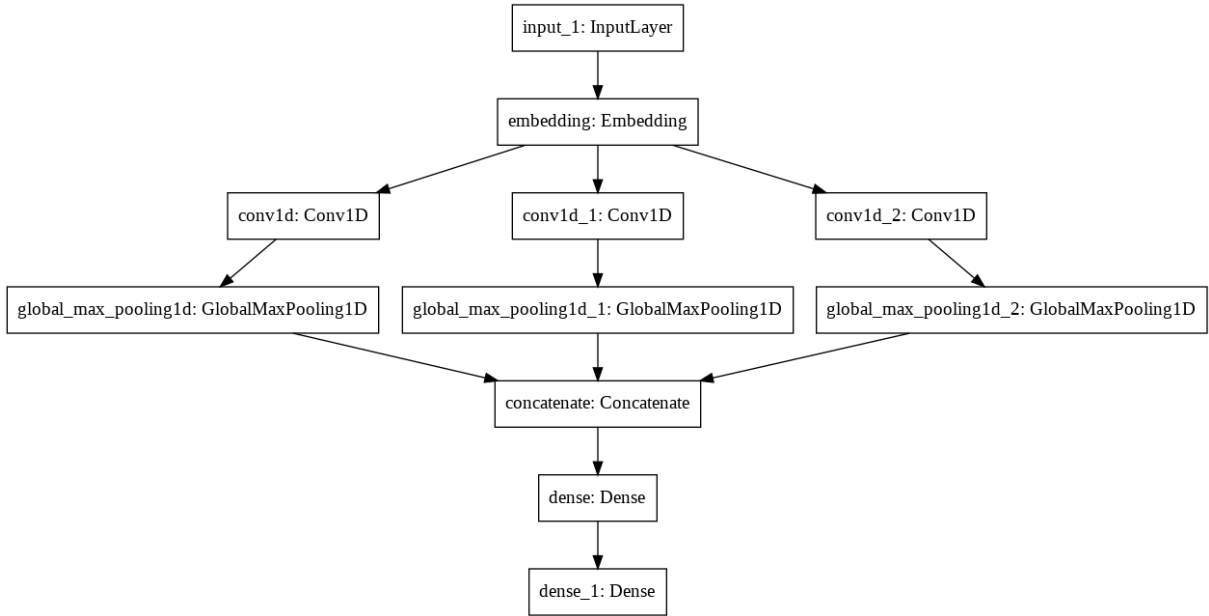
input_1: InputLayer

embedding: Embedding

conv1d: Conv1D

conv1d_1: Conv1D

conv1d_2: Conv1D

global_max_pooling1d: GlobalMaxPooling1D

global_max_pooling1d_1: GlobalMaxPooling1D

global_max_pooling1d_2: GlobalMaxPooling1D

concatenate: Concatenate

dense: Dense

dense_1: Dense